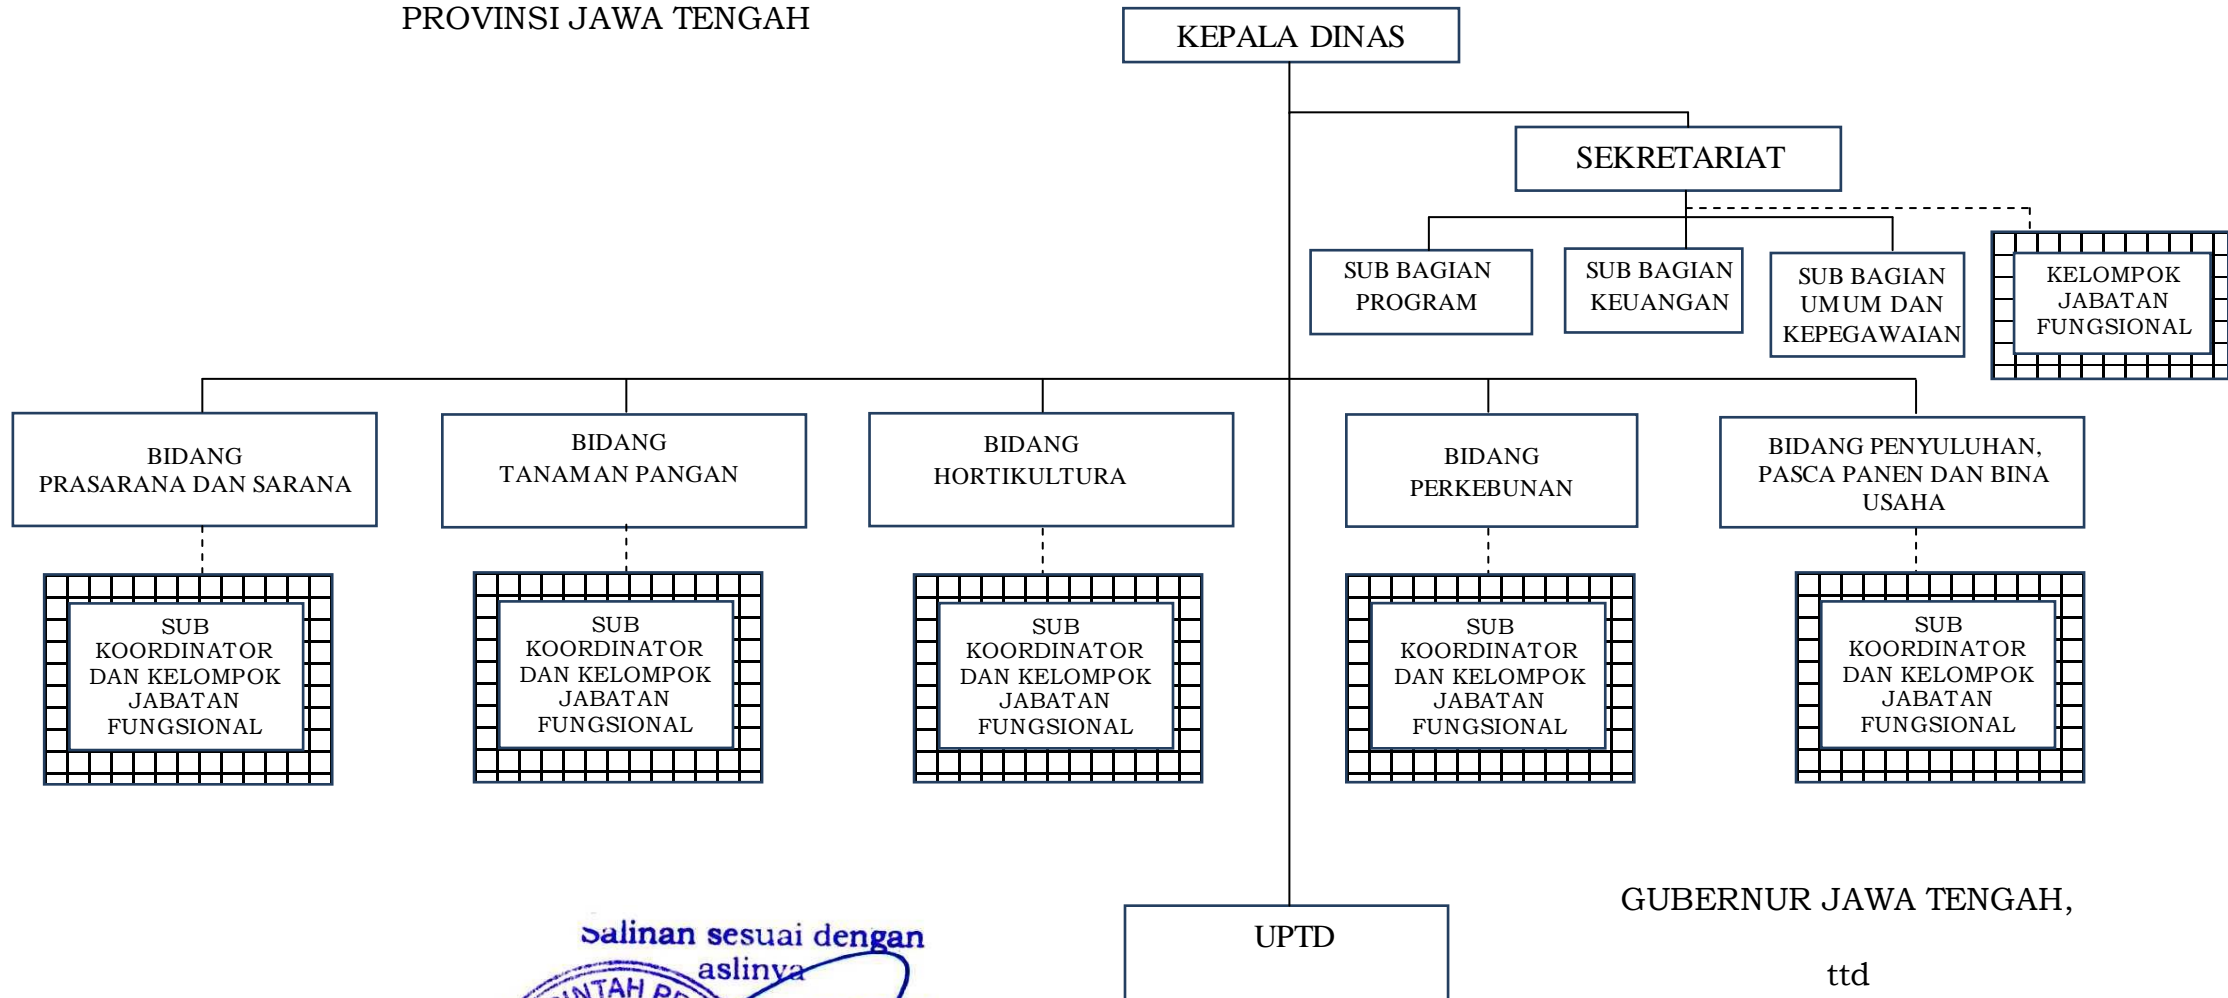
PROVINSI JAWA TENGAH

KEPALA DINAS

SEKRETARIAT

SUB BAGIAN PROGRAM

SUB BAGIAN KEUANGAN

SUB BAGIAN UMUM DAN KEPEGAWAIAN

KELOMPOK JABATAN FUNGSIONAL

BIDANG PRASARANA DAN SARANA

BIDANG TANAMAN PANGAN

BIDANG HORTIKULTURA

BIDANG PERKEBUNAN

BIDANG PENYULUHAN, PASCA PANEN DAN BINA USAHA

SUB KOORDINATOR DAN KELOMPOK JABATAN FUNGSIONAL

SUB KOORDINATOR DAN KELOMPOK JABATAN FUNGSIONAL

SUB KOORDINATOR DAN KELOMPOK JABATAN FUNGSIONAL

SUB KOORDINATOR DAN KELOMPOK JABATAN FUNGSIONAL

SUB KOORDINATOR DAN KELOMPOK JABATAN FUNGSIONAL

Salinan sesuai dengan aslinya

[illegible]NTAH P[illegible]

UPTD

GUBERNUR JAWA TENGAH,

ttd